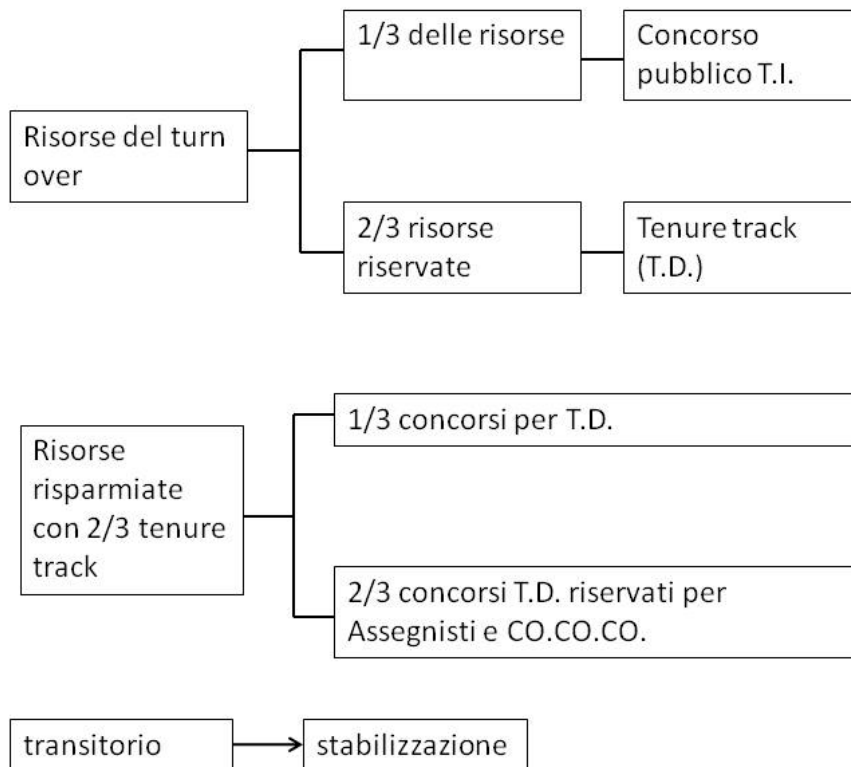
Risorse del turn over

1/3 delle risorse

Concorso pubblico T.I.

2/3 risorse riservate

Tenure track (T.D.)

Risorse risparmiate con 2/3 tenure track

1/3 concorsi per T.D.

2/3 concorsi T.D. riservati per Assegnisti e CO.CO.CO.

transitorio

stabilizzazione